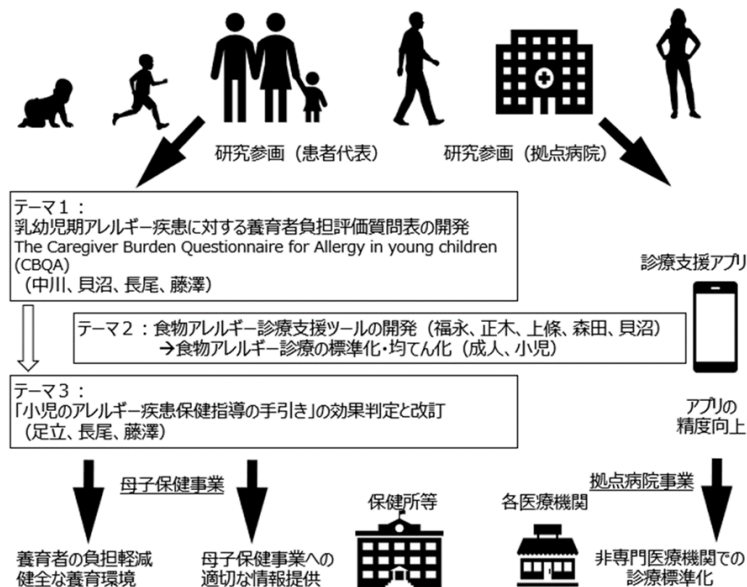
研究参画（患者代表）

研究参画（拠点病院）

テーマ１：
乳幼児期アレルギー疾患に対する養育者負担評価質問表の開発
The Caregiver Burden Questionnaire for Allergy in young children (CBQA)
（中川、貝沼、長尾、藤澤）

診療支援アプリ

テーマ２：食物アレルギー診療支援ツールの開発（福永、正木、上條、森田、貝沼）
→食物アレルギー診療の標準化・均てん化（成人、小児）

テーマ３：
「小児のアレルギー疾患保健指導の手引き」の効果判定と改訂
（足立、長尾、藤澤）

アプリの
精度向上

母子保健事業

拠点病院事業

保健所等

各医療機関

養育者の負担軽減
健全な養育環境

母子保健事業への
適切な情報提供

非専門医療機関での
診療標準化